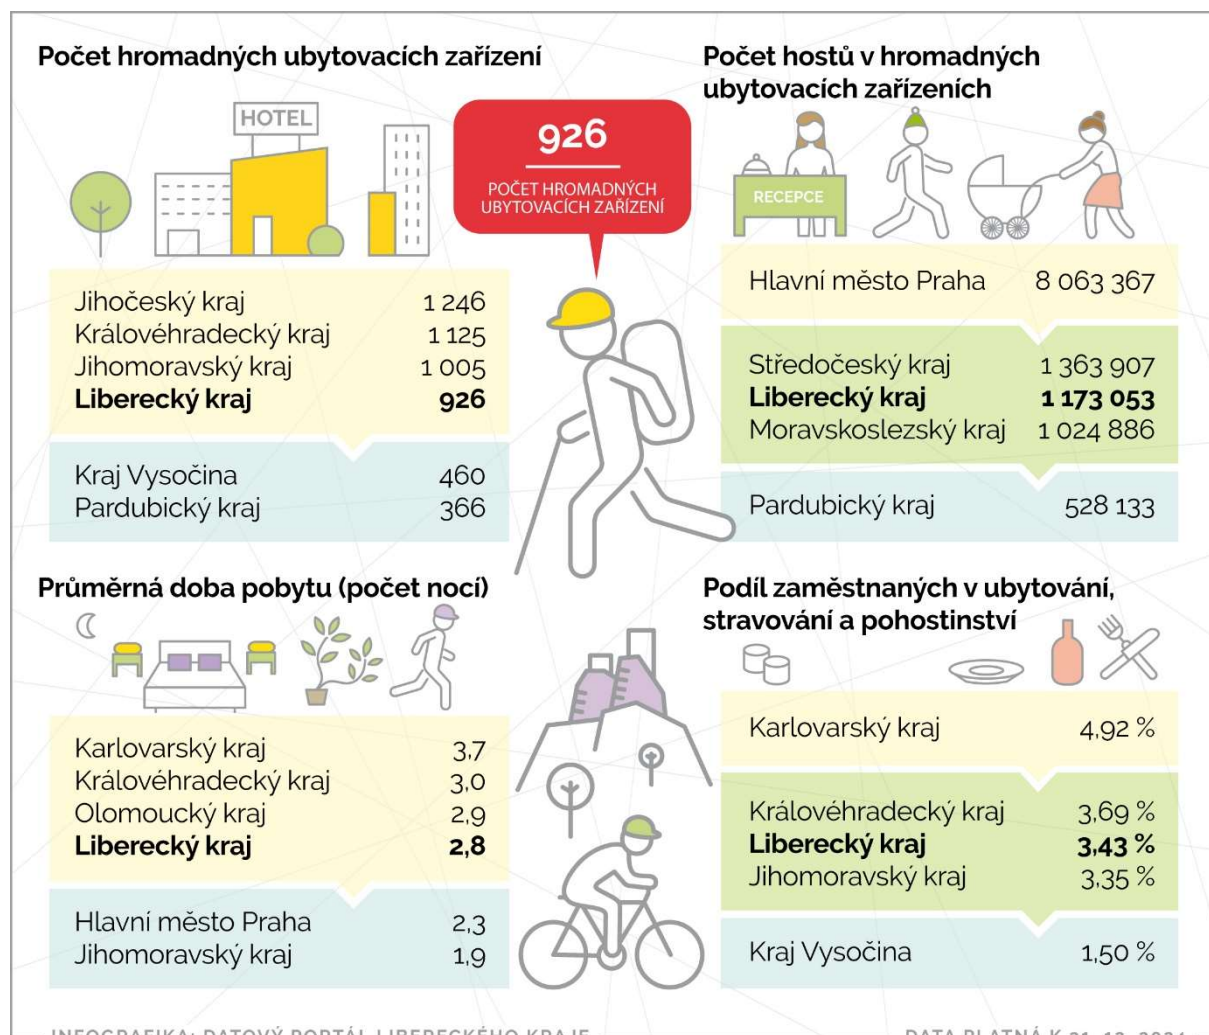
Počet hromadných ubytovacích zařízení

HOTEL

926
POČET HROMADNÝCH UBYTOVACÍCH ZAŘÍZENÍ

| | |
|---|---|
| Jihočeský kraj | 1 246 |
| Královéhradecký kraj | 1 125 |
| Jihomoravský kraj | 1 005 |
| **Liberecký kraj** | **926** |
| Kraj Vysočina | 460 |
| Pardubický kraj | 366 |

Počet hostů v hromadných ubytovacích zařízeních

RECEPCE

| | |
|---|---|
| Hlavní město Praha | 8 063 367 |
| Středočeský kraj | 1 363 907 |
| **Liberecký kraj** | **1 173 053** |
| Moravskoslezský kraj | 1 024 886 |
| Pardubický kraj | 528 133 |

Průměrná doba pobytu (počet nocí)

| | |
|---|---|
| Karlovarský kraj | 3,7 |
| Královéhradecký kraj | 3,0 |
| Olomoucký kraj | 2,9 |
| **Liberecký kraj** | **2,8** |
| Hlavní město Praha | 2,3 |
| Jihomoravský kraj | 1,9 |

Podíl zaměstnaných v ubytování, stravování a pohostinství

| | |
|---|---|
| Karlovarský kraj | 4,92 % |
| Královéhradecký kraj | 3,69 % |
| **Liberecký kraj** | **3,43 %** |
| Jihomoravský kraj | 3,35 % |
| Kraj Vysočina | 1,50 % |

INFOGRAFIKA: DATOVÝ PORTÁL LIBERECKÉHO KRAJE

DATA PLATNÁ K 31. 12. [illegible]